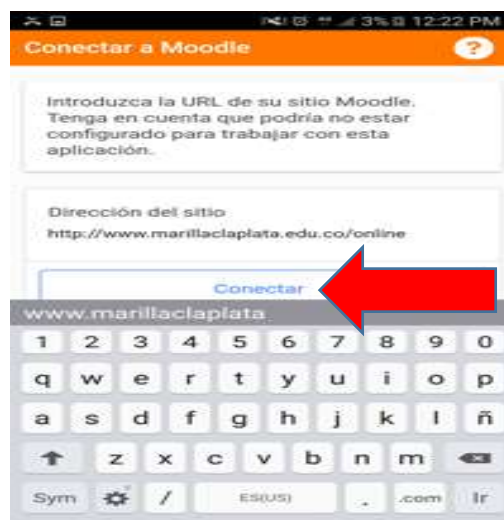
3% 12:22 PM

Conectar a Moodle

?

Introduzca la URL de su sitio Moodle. Tenga en cuenta que podría no estar configurado para trabajar con esta aplicación.

Dirección del sitio

http://www.marillaclaplata.edu.co/online

Conectar

www.marillaclaplata

1 2 3 4 5 6 7 8 9 0

q w e r t y u i o p

a s d f g h j k l ñ

z x c v b n m

Sym / ES(US) . .com Ir